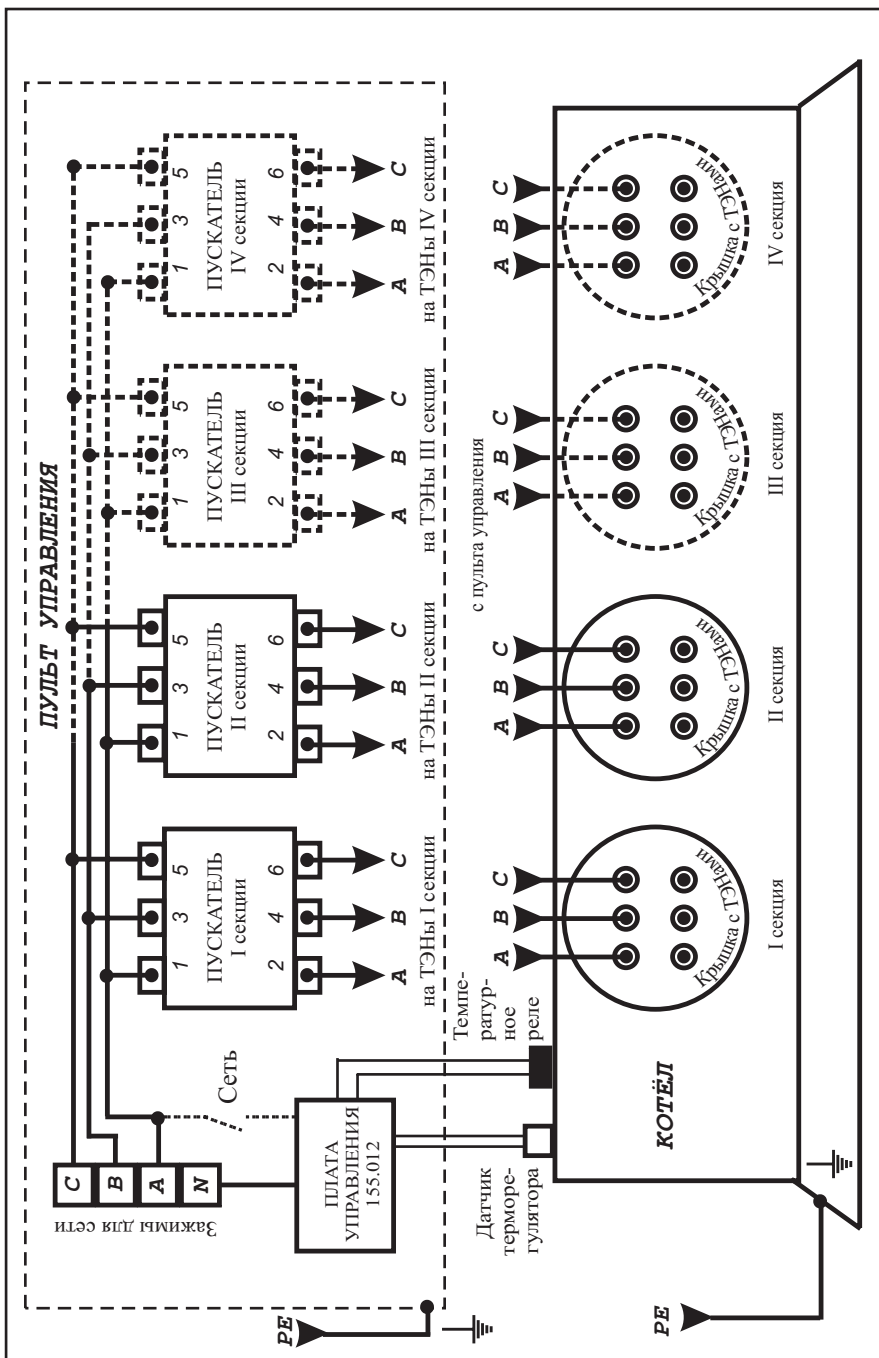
ПУЛЬТ УПРАВЛЕНИЯ

ПУСКАТЕЛЬ I секции
1 3 5
2 4 6
A B C
на ТЭНы I секции

ПУСКАТЕЛЬ II секции
1 3 5
2 4 6
A B C
на ТЭНы II секции

ПУСКАТЕЛЬ III секции
1 3 5
2 4 6
A B C
на ТЭНы III секции

ПУСКАТЕЛЬ IV секции
1 3 5
2 4 6
A B C
на ТЭНы IV секции

Зажимы для сети
C
B
A
N

Сеть

ПЛАТА УПРАВЛЕНИЯ 155.012

PE

Темпе-ратур-ное реле

Датчик терморе-гулятора

с пульта управления

A B C
Крышка с ТЭНами
I секция

A B C
Крышка с ТЭНами
II секция

A B C
Крышка с ТЭНами
III секция

A B C
Крышка с ТЭНами
IV секция

КОТЁЛ

PE